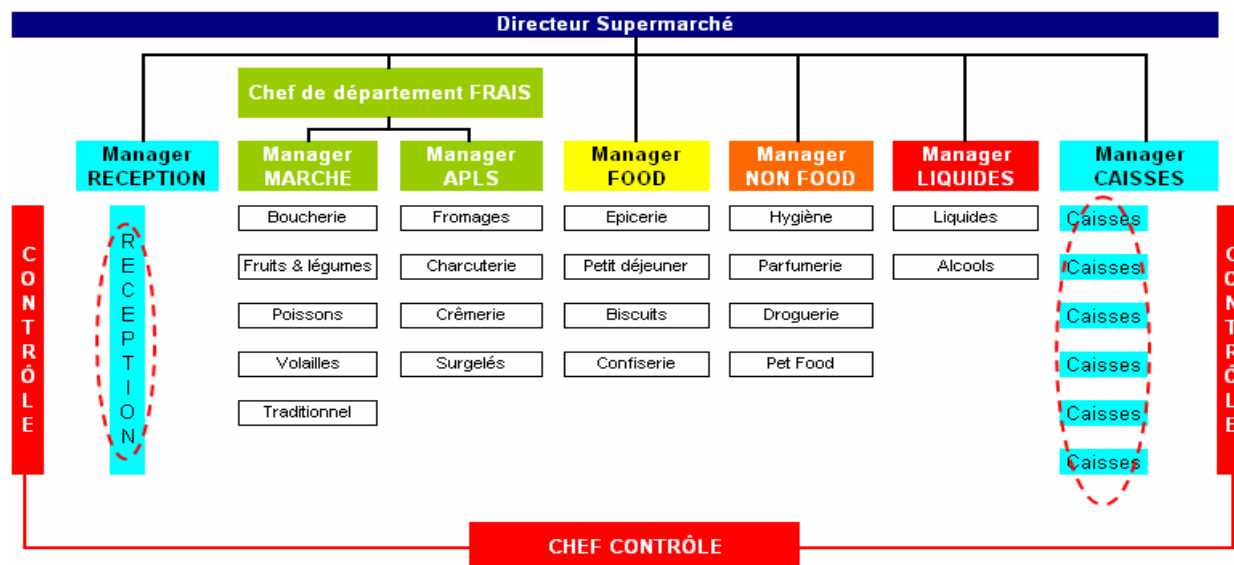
Directeur Supermarché

Chef de département FRAIS

Manager RECEPTION

Manager MARCHE

Manager APLS

Manager FOOD

Manager NON FOOD

Manager LIQUIDES

Manager CAISSES

CONTRÔLE

RECEPTION

Boucherie
Fruits & légumes
Poissons
Volailles
Traditionnel

Fromages
Charcuterie
Crêmerie
Surgelés

Epicerie
Petit déjeuner
Biscuits
Confiserie

Hygiène
Parfumerie
Droguerie
Pet Food

Liquides
Alcools

Caisses
Caisses
Caisses
Caisses
Caisses
Caisses

CONTRÔLE

CHEF CONTRÔLE